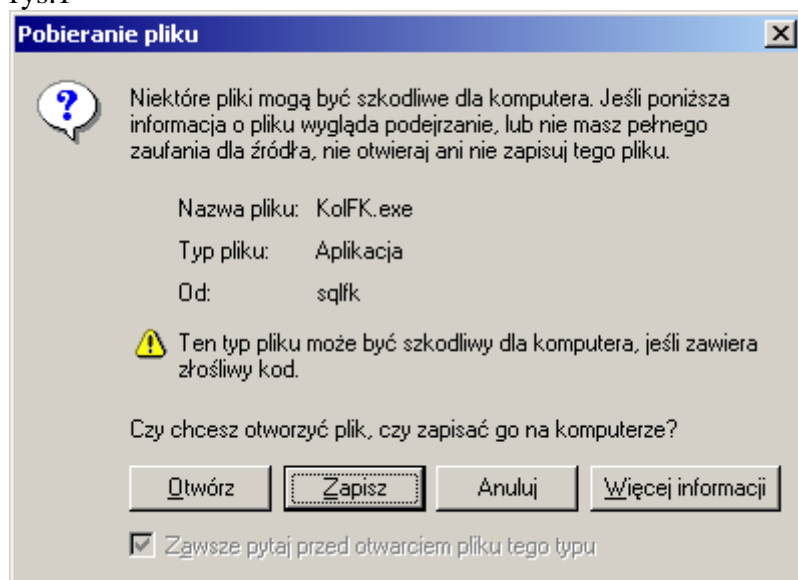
rys.1

Pobieranie pliku

Niektóre pliki mogą być szkodliwe dla komputera. Jeśli poniższa informacja o pliku wygląda podejrzanie, lub nie masz pełnego zaufania dla źródła, nie otwieraj ani nie zapisuj tego pliku.

Nazwa pliku: KolFK.exe

Typ pliku: Aplikacja

Od: sqlfk

Ten typ pliku może być szkodliwy dla komputera, jeśli zawiera złośliwy kod.

Czy chcesz otworzyć plik, czy zapisać go na komputerze?

Otwórz | Zapisz | Anuluj | Więcej informacji

Zawsze pytaj przed otwarciem pliku tego typu